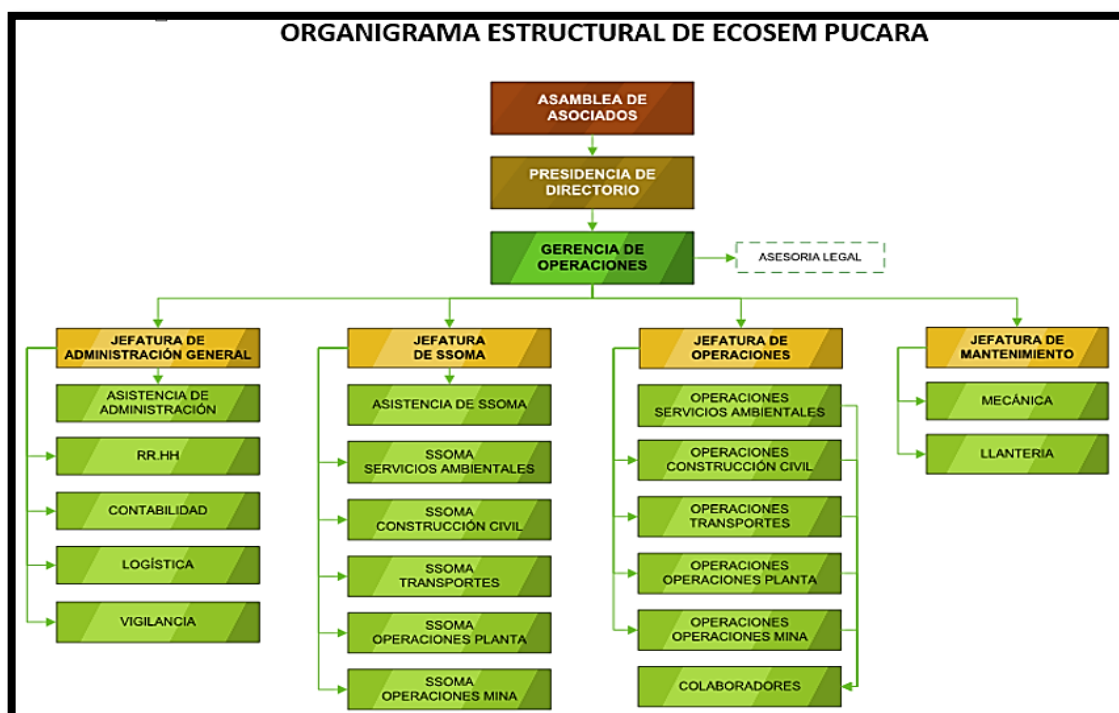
ORGANIGRAMA ESTRUCTURAL DE ECOSEM PUCARA

ASAMBLEA DE ASOCIADOS

PRESIDENCIA DE DIRECTORIO

GERENCIA DE OPERACIONES

ASESORIA LEGAL

JEFATURA DE ADMINISTRACIÓN GENERAL

ASISTENCIA DE ADMINISTRACIÓN

RR.HH

CONTABILIDAD

LOGÍSTICA

VIGILANCIA

JEFATURA DE SSOMA

ASISTENCIA DE SSOMA

SSOMA SERVICIOS AMBIENTALES

SSOMA CONSTRUCCIÓN CIVIL

SSOMA TRANSPORTES

SSOMA OPERACIONES PLANTA

SSOMA OPERACIONES MINA

JEFATURA DE OPERACIONES

OPERACIONES SERVICIOS AMBIENTALES

OPERACIONES CONSTRUCCIÓN CIVIL

OPERACIONES TRANSPORTES

OPERACIONES OPERACIONES PLANTA

OPERACIONES OPERACIONES MINA

COLABORADORES

JEFATURA DE MANTENIMIENTO

MECÁNICA

LLANTERIA